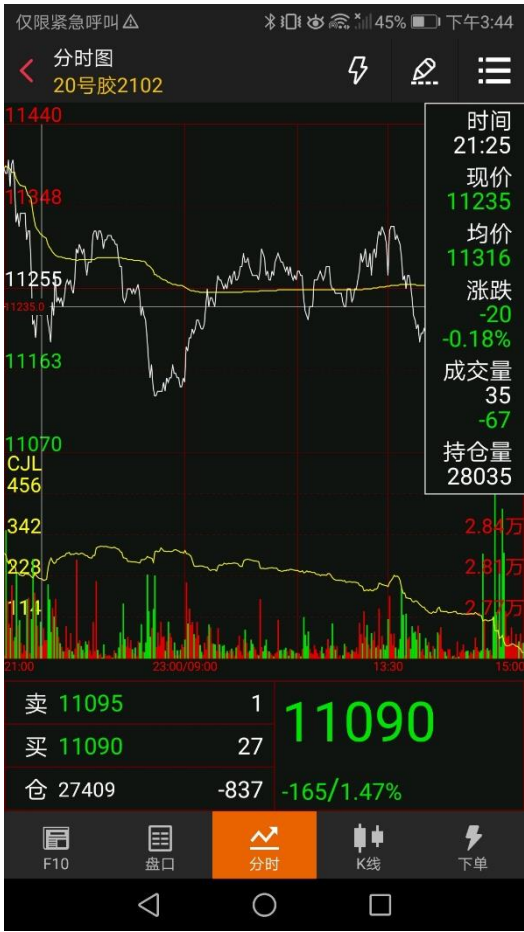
仅限紧急呼叫 ⚠ 45% 下午3:44

分时图
20号胶2102

11440
11348
11255
11235.0
11163
11070
CJL
456
342
228
114

时间
21:25
现价
11235
均价
11316
涨跌
-20
-0.18%
成交量
35
-67
持仓量
28035

2.84万
2.81万
2.77万

21:00
23:00/09:00
13:30
15:00

卖 11095 1
买 11090 27
仓 27409 -837

11090
-165/1.47%

F10
盘口
分时
K线
下单